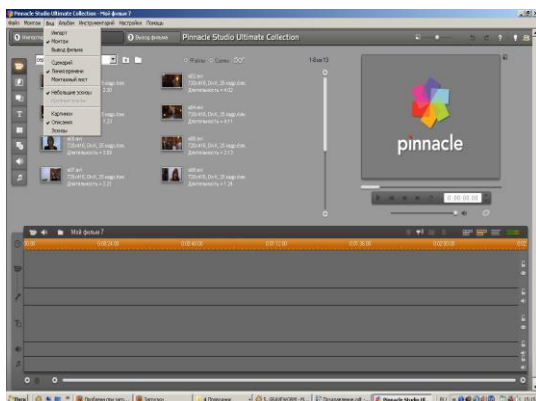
Pinnacle Studio Ultimate Collection - Мой фильм 7

Файл Монтаж Вид Альбом Инструментарий Настройки Помощь

Импорт Монтаж Вывод фильма

Сценарий
Линия времени
Монтажный лист

Небольшие значки
Крупные значки

Картинки
Описание
Эскизы

Вывод фильма

Pinnacle Studio Ultimate Collection

Файлы Сцены

1-8 из 13

avi
720x416, DivX, 25 кадр./сек.
Длительность = 2:20

avi
720x416, DivX, 25 кадр./сек.
Длительность = 4:02

avi
720x416, DivX, 25 кадр./сек.
Длительность = 1:23

avi
720x416, DivX, 25 кадр./сек.
Длительность = 4:11

avi
720x416, DivX, 25 кадр./сек.
Длительность = 1:39

avi
720x416, DivX, 25 кадр./сек.
Длительность = 2:13

avi
720x416, DivX, 25 кадр./сек.
Длительность = 2:21

avi
720x416, DivX, 25 кадр./сек.
Длительность = 1:24

pinnacle

0:00:00.00

Мой фильм 7

0:00 0:00:24.00 0:00:48.00 0:01:12.00 0:01:36.00 0:02:00.00

Пуск Проблемы при запу... Заголовок Программы Pinnacle Studio Ul...